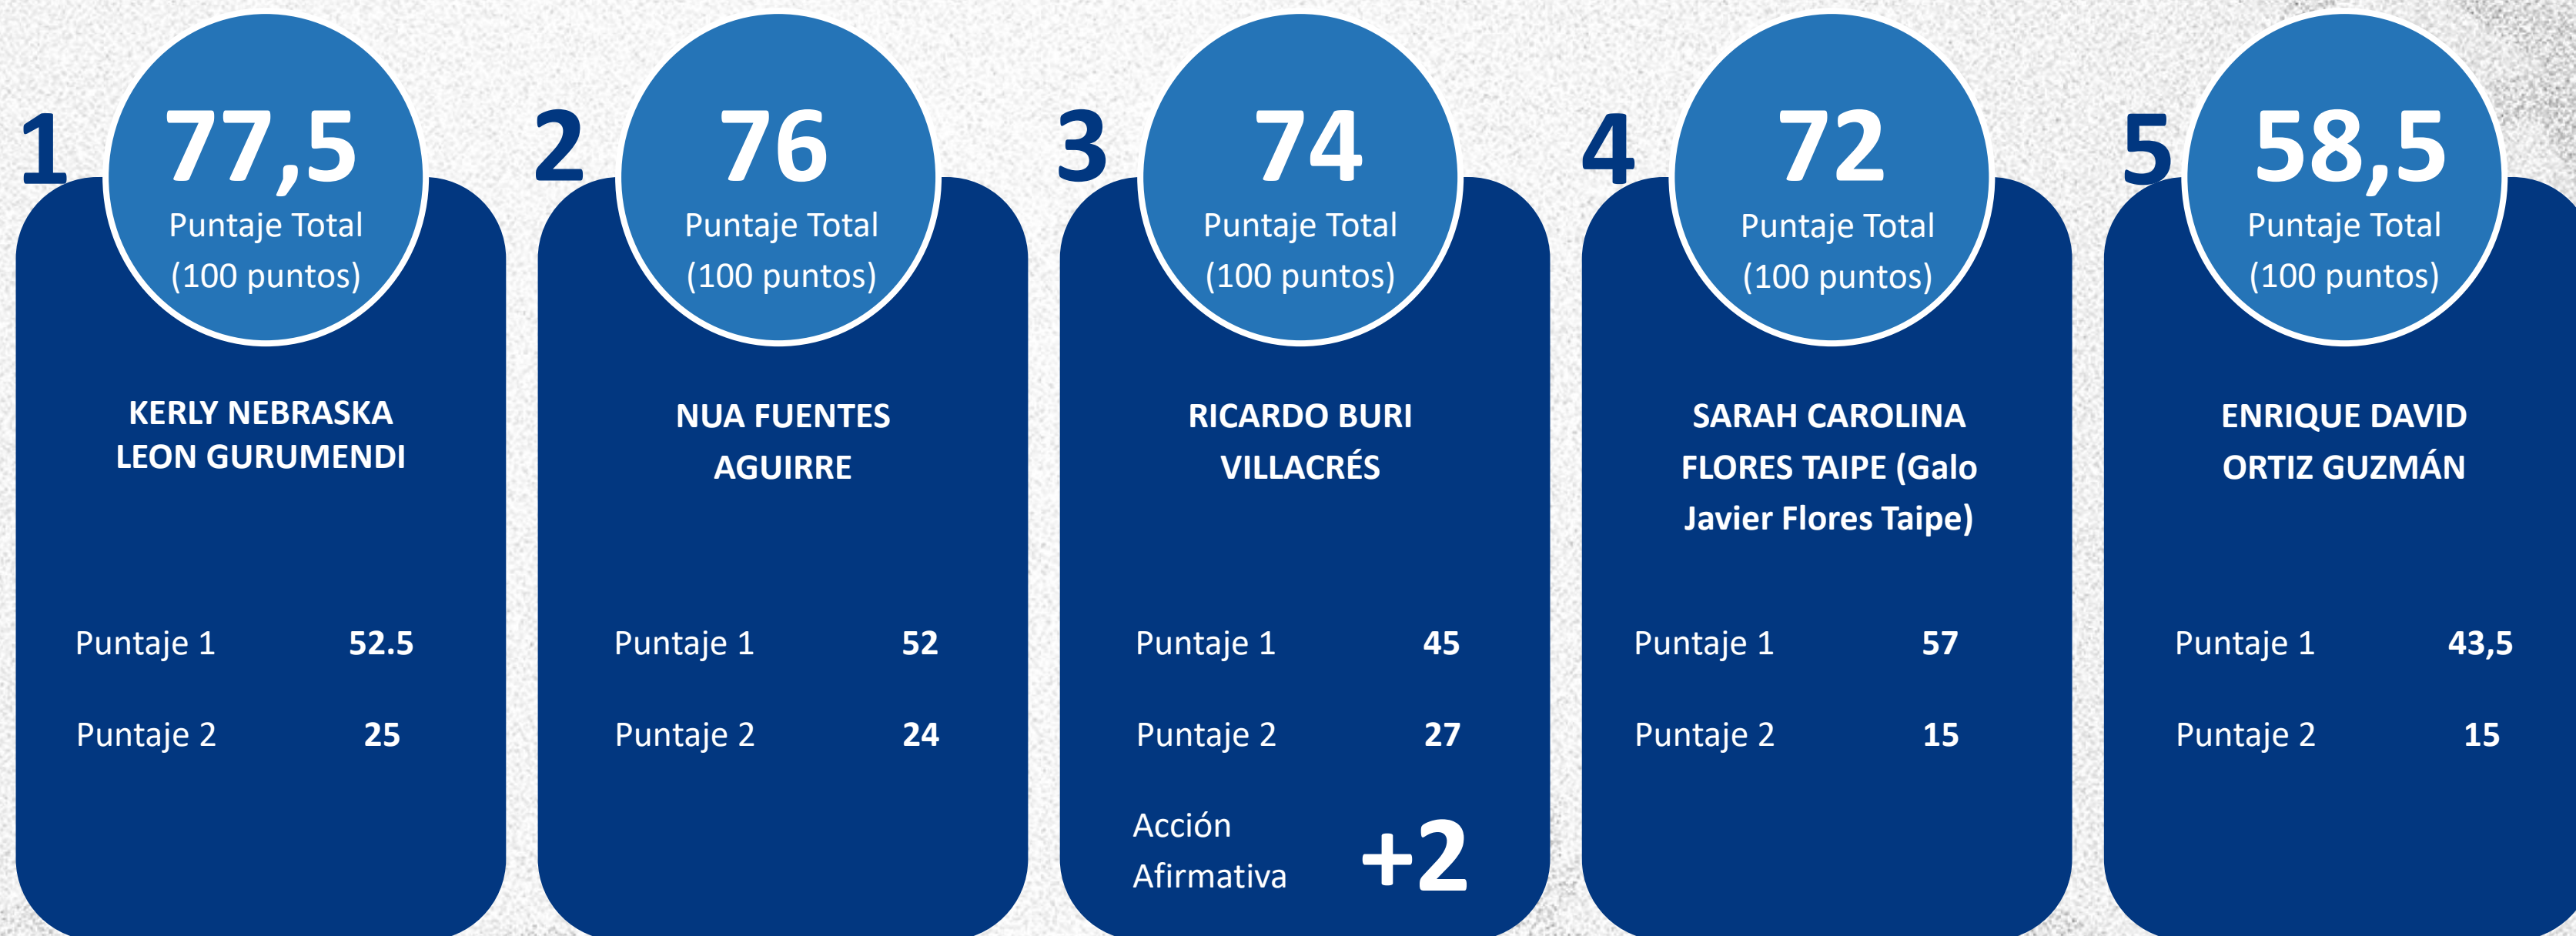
1
77,5
Puntaje Total
(100 puntos)

KERLY NEBRASKA LEON GURUMENDI

Puntaje 1 52.5
Puntaje 2 25

2
76
Puntaje Total
(100 puntos)

NUA FUENTES AGUIRRE

Puntaje 1 52
Puntaje 2 24

3
74
Puntaje Total
(100 puntos)

RICARDO BURI VILLACRÉS

Puntaje 1 45
Puntaje 2 27
Acción Afirmativa +2

4
72
Puntaje Total
(100 puntos)

SARAH CAROLINA FLORES TAIPE (Galo Javier Flores Taipe)

Puntaje 1 57
Puntaje 2 15

5
58,5
Puntaje Total
(100 puntos)

ENRIQUE DAVID ORTIZ GUZMÁN

Puntaje 1 43,5
Puntaje 2 15